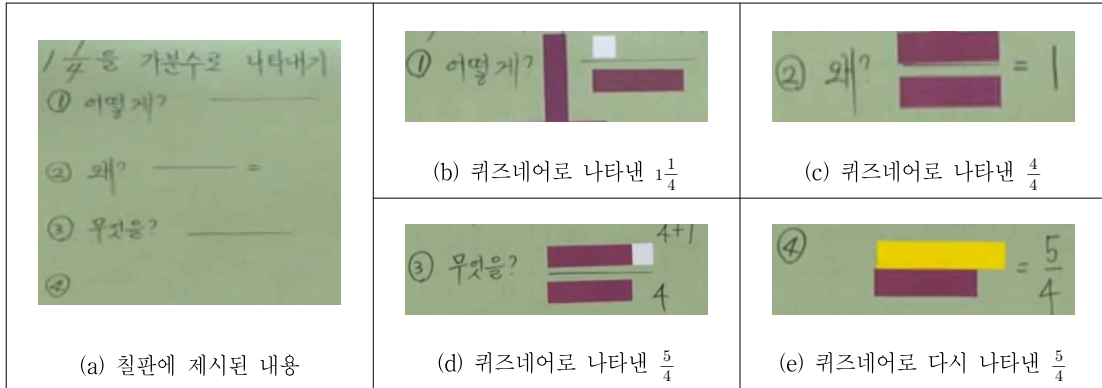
| | | |
|---|---|---|
| $1\frac{1}{4}$을 가분수로 나타내기 ① 어떻게? ② 왜? = ③ 무엇을? ④ | ① 어떻게? | ② 왜? = 1 |
| | (b) 퀴즈네어로 나타낸 $1\frac{1}{4}$ | (c) 퀴즈네어로 나타낸 $\frac{4}{4}$ |
| | ③ 무엇을? 4+1 4 | ④ $= \frac{5}{4}$ |
| (a) 칠판에 제시된 내용 | (d) 퀴즈네어로 나타낸 $\frac{5}{4}$ | (e) 퀴즈네어로 다시 나타낸 $\frac{5}{4}$ |